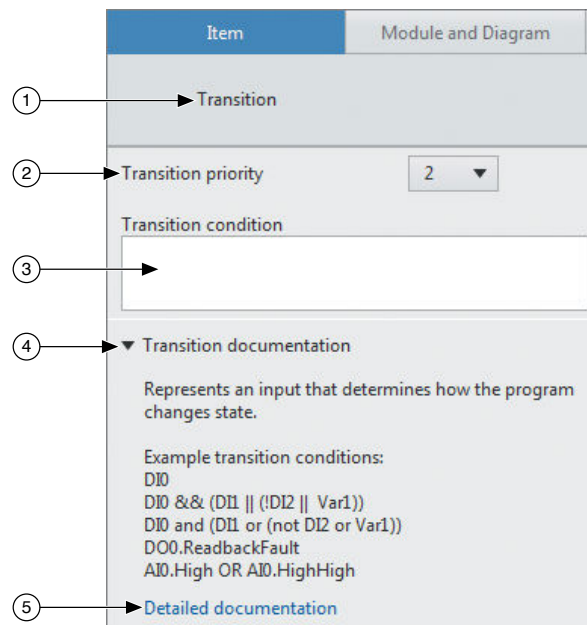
Item

Module and Diagram

1

Transition

2

Transition priority

2

Transition condition

3

4

Transition documentation

Represents an input that determines how the program changes state.

Example transition conditions:
DI0
DI0 && (DI1 || (!DI2 || Var1))
DI0 and (DI1 or (not DI2 or Var1))
DO0.ReadbackFault
AI0.High OR AI0.HighHigh

5

Detailed documentation